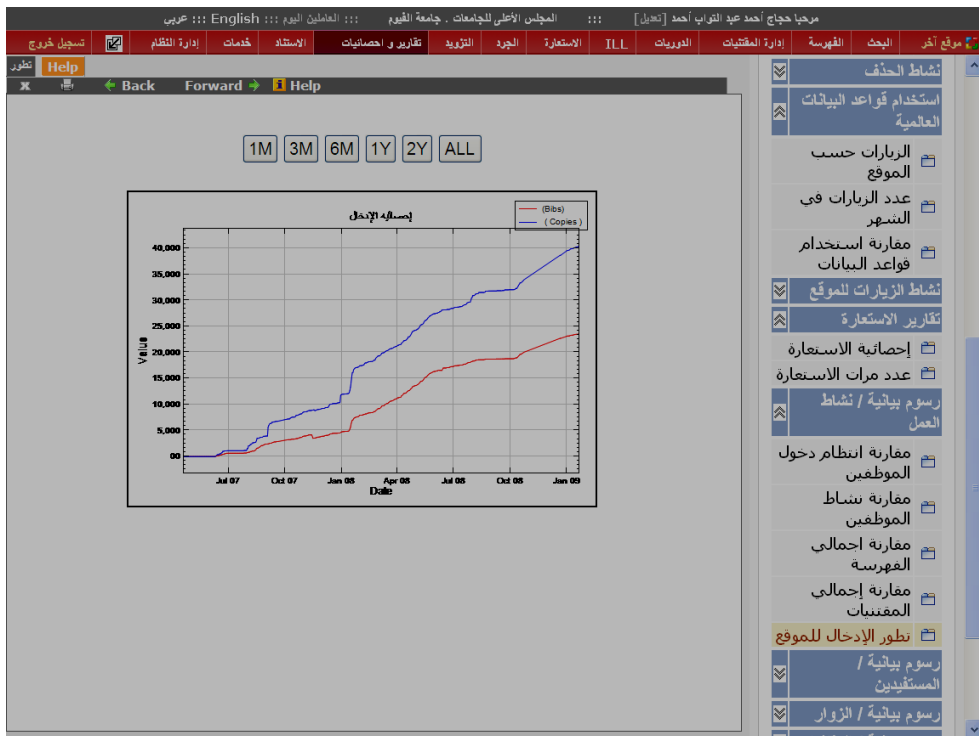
مرحبا حجاج أحمد عبد التواب أحمد [تعديل] ::: المجلس الأعلى للجامعات . جامعة الفيوم ::: العاملين اليوم ::: English ::: عربي

موقع آخر | البحث | الفهرسة | إدارة المقتنيات | الدوريات | ILL | الاستعارة | الجرد | التزويد | تقارير و احصائيات | الاستناد | خدمات | إدارة النظام | تسجيل خروج

تطور | Help

Back | Forward | Help

1M | 3M | 6M | 1Y | 2Y | ALL

إحصائية الإدخال

(Bibs)
( Copies )

40,000
35,000
30,000
25,000
20,000
15,000
10,000
5,000
0

Value

Jul 07 | Oct 07 | Jan 08 | Apr 08 | Jul 08 | Oct 08 | Jan 09

Date

نشاط الحذف

استخدام قواعد البيانات العالمية

الزيارات حسب الموقع

عدد الزيارات في الشهر

مقارنة استخدام قواعد البيانات

نشاط الزيارات للموقع

تقارير الاستعارة

إحصائية الاستعارة

عدد مرات الاستعارة

رسوم بيانية / نشاط العمل

مقارنة انتظام دخول الموظفين

مقارنة نشاط الموظفين

مقارنة اجمالي الفهرسة

مقارنة إجمالي المقتنيات

تطور الإدخال للموقع

رسوم بيانية / المستفيدين

رسوم بيانية / الزوار